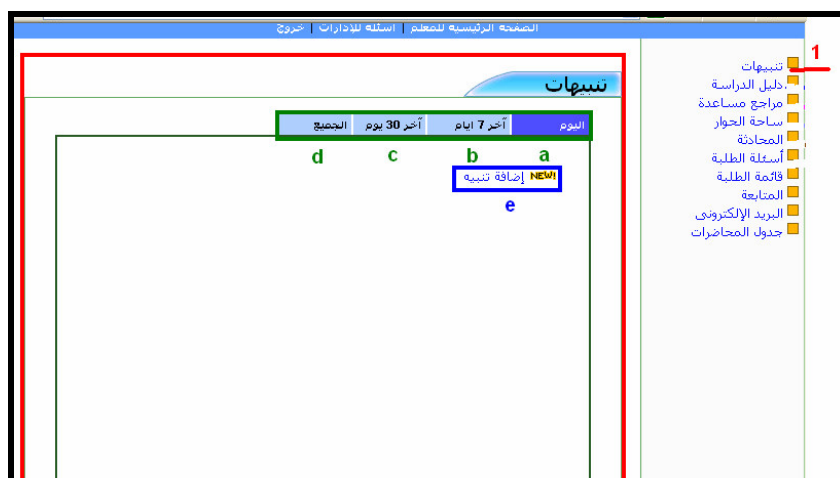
الصفحة الرئيسية للمعلم | أسئلة للإدارات | خروج

تنبيهات

اليوم | آخر 7 ايام | آخر 30 يوم | الجميع

a b c d

NEW! إضافة تنبيه

e

1

تنبيهات
دليل الدراسة
مراجع مساعدة
ساحة الحوار
المحادثة
أسئلة الطلبة
قائمة الطلبة
المتابعة
البريد الإلكترونى
جدول المحاضرات